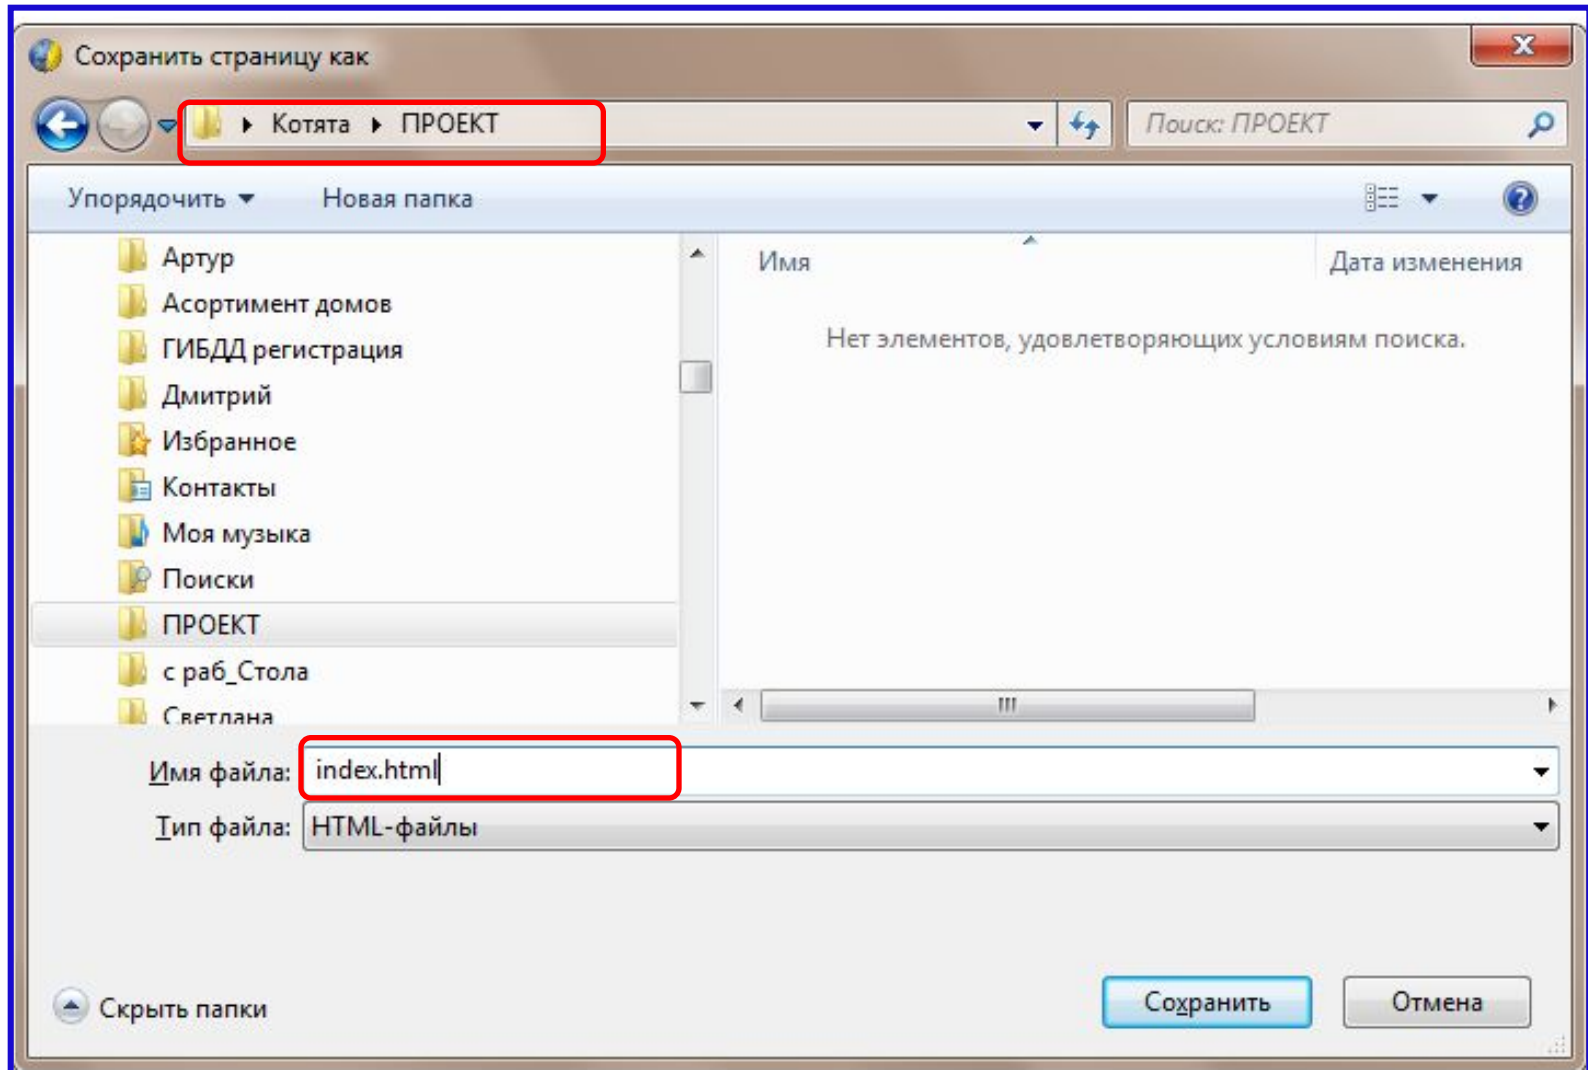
Сохранить страницу как

Котята ▸ ПРОЕКТ

Поиск: ПРОЕКТ

Упорядочить ▾ Новая папка

Артур
Асортимент домов
ГИБДД регистрация
Дмитрий
Избранное
Контакты
Моя музыка
Поиски
ПРОЕКТ
с раб_Стола
Светлана

Имя
Дата изменения

Нет элементов, удовлетворяющих условиям поиска.

Имя файла: index.html
Тип файла: HTML-файлы

Скрыть папки

Сохранить
Отмена